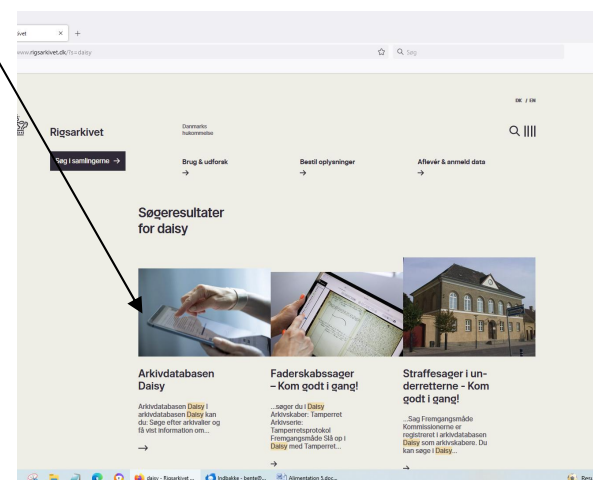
ivet × +

www.rigsarkivet.dk/?s=daisy

Q Søg

DK / EN

Rigsarkivet

Danmarks hukommelse

Søg i samlingerne →

Brug & udforsk →

Bestil oplysninger →

Aflevér & anmeld data →

Søgeresultater for daisy

Arkivdatabasen Daisy

Arkivdatabasen Daisy I arkivdatabasen Daisy kan du: Søge efter arkivalier og få vist information om...

→

Faderskabssager – Kom godt i gang!

...søger du i Daisy Arkivskaber: Tamperret Arkivserie: Tamperretsprotokol Fremgangsmåde Slå op i Daisy med Tamperret...

→

Straffesager i underretterne - Kom godt i gang!

...Sag Fremgangsmåde Kommissionerne er registreret i arkivdatabasen Daisy som arkivskabere. Du kan søge i Daisy...

→

daisy - Rigsarkivet ...

Indbakke - bente@...

Alimentation 1.doc...